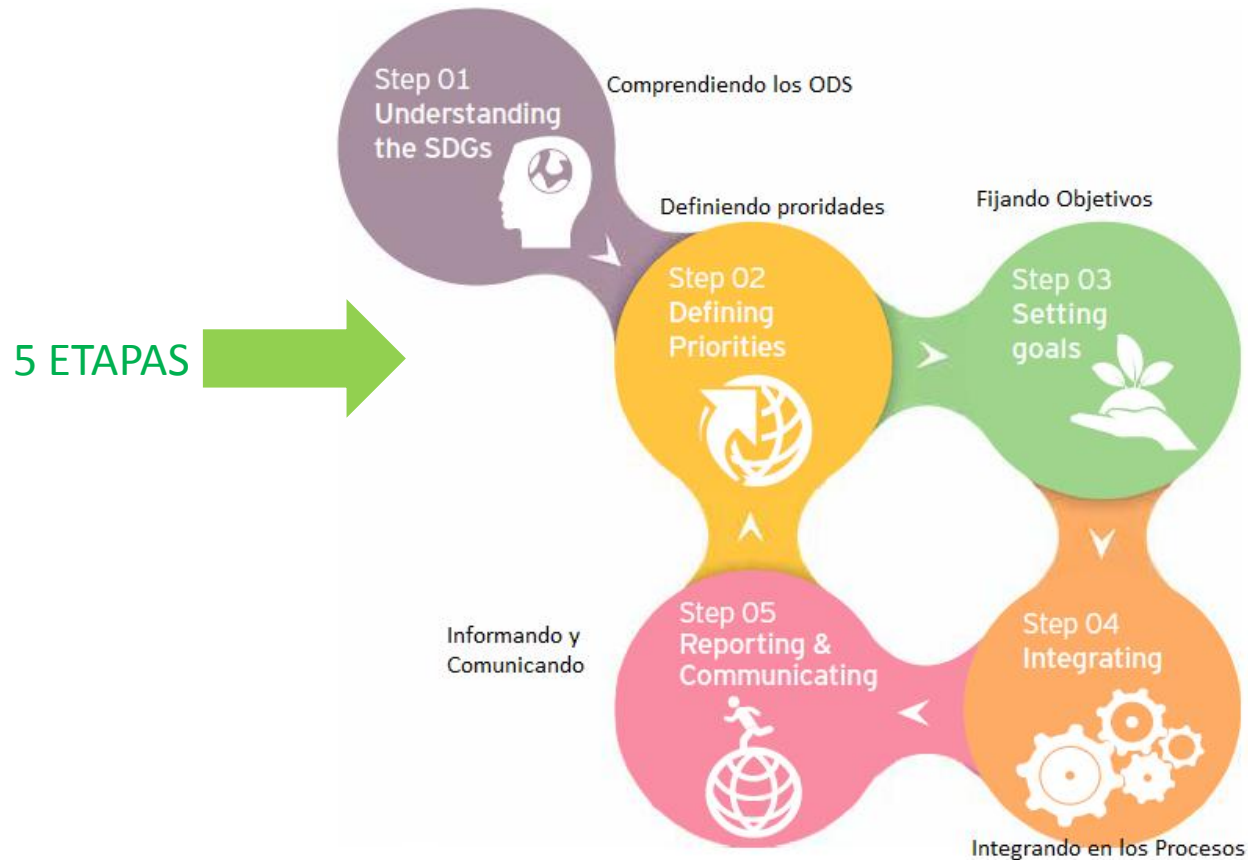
5 ETAPAS

Step 01
Understanding the SDGs

Comprendiendo los ODS

Definiendo proridades

Step 02
Defining Priorities

Fijando Objetivos

Step 03
Setting goals

Step 04
Integrating

Integrando en los Procesos

Step 05
Reporting & Communicating

Informando y Comunicando